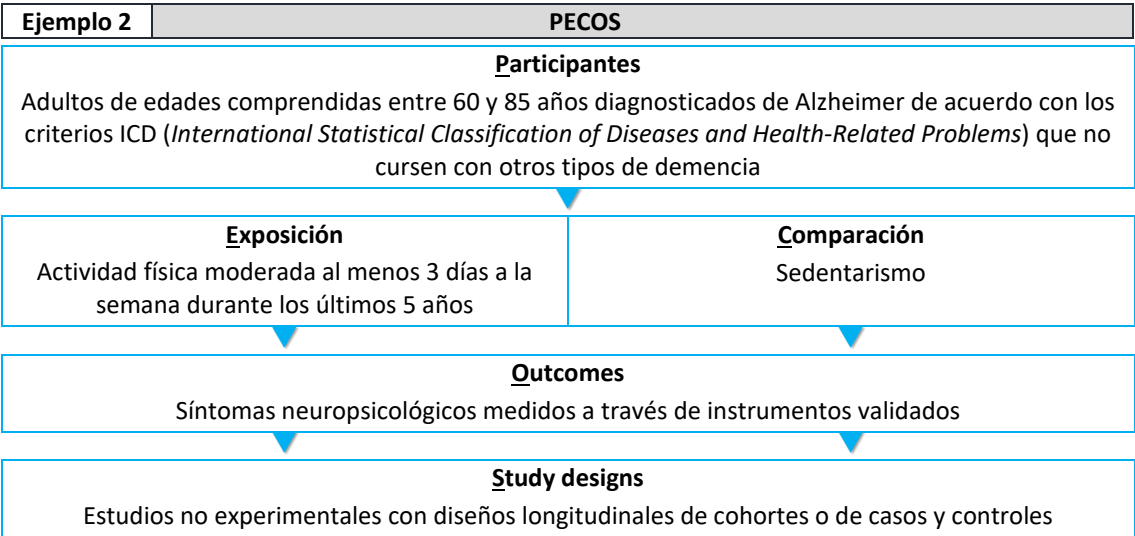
Ejemplo 2 | PECOS

Participantes

Adultos de edades comprendidas entre 60 y 85 años diagnosticados de Alzheimer de acuerdo con los criterios ICD (International Statistical Classification of Diseases and Health-Related Problems) que no cursen con otros tipos de demencia

Exposición

Actividad física moderada al menos 3 días a la semana durante los últimos 5 años

Comparación

Sedentarismo

Outcomes

Síntomas neuropsicológicos medidos a través de instrumentos validados

Study designs

Estudios no experimentales con diseños longitudinales de cohortes o de casos y controles